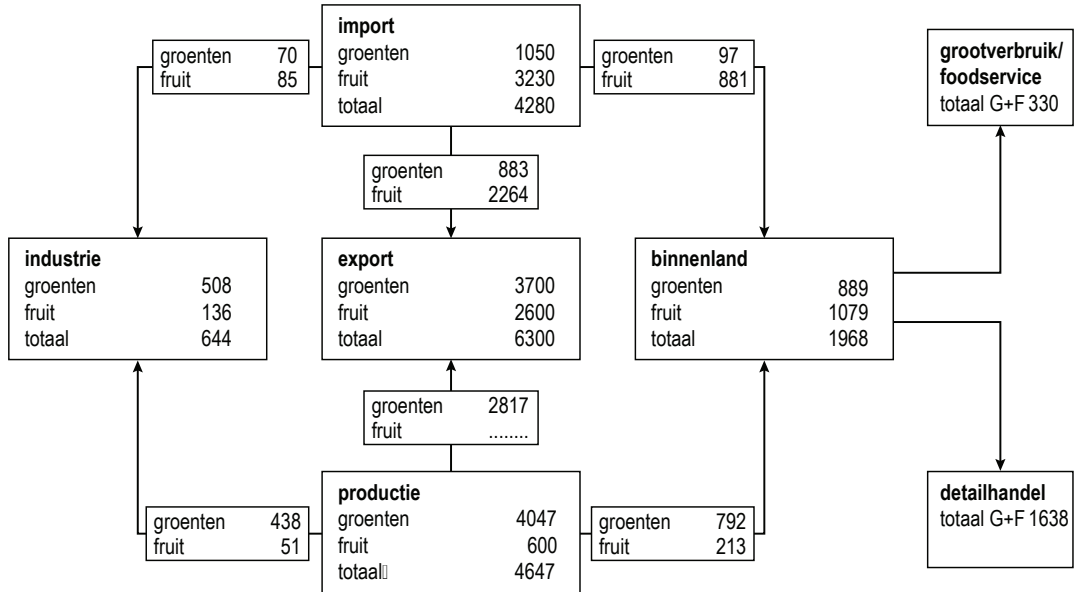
import
groenten 1050
fruit 3230
totaal 4280

groenten 70
fruit 85

groenten 97
fruit 881

grootverbruik/ foodservice
totaal G+F 330

groenten 883
fruit 2264

industrie
groenten 508
fruit 136
totaal 644

export
groenten 3700
fruit 2600
totaal 6300

binnenland
groenten 889
fruit 1079
totaal 1968

groenten 2817
fruit ........

productie
groenten 4047
fruit 600
totaal 4647

groenten 438
fruit 51

groenten 792
fruit 213

detailhandel
totaal G+F 1638